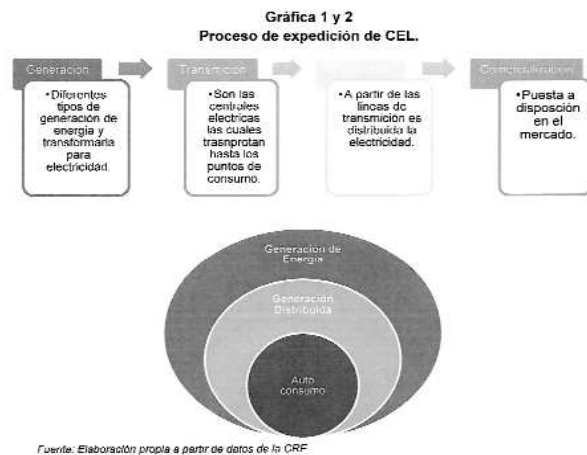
Gráfica 1 y 2
Proceso de expedición de CEL.

Generación

•Diferentes tipos de generación de energía y transformarla para electricidad.

Transmisión

•Son las centrales eléctricas las cuales trasnprotan hasta los puntos de consumo.

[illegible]

•A partir de las líneas de transmisión es distribuida la electricidad.

Comercialización

•Puesta a disposición en el mercado.

Generación de Energía

Generación Distribuida

Auto consumo

Fuente: Elaboración propia a partir de datos de la CRE